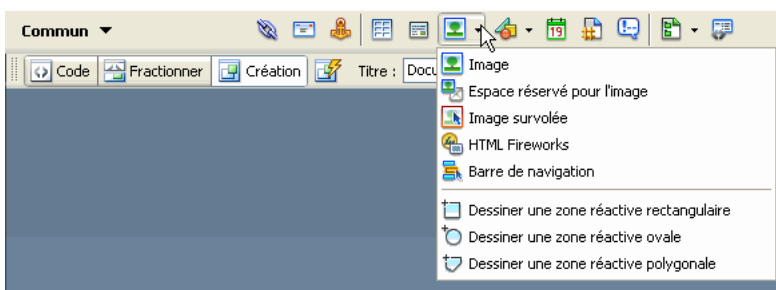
Commun ▼

Code Fractionner Création Titre : Docu

Image
Espace réservé pour l'image
Image survolée
HTML Fireworks
Barre de navigation

Dessiner une zone réactive rectangulaire
Dessiner une zone réactive ovale
Dessiner une zone réactive polygonale